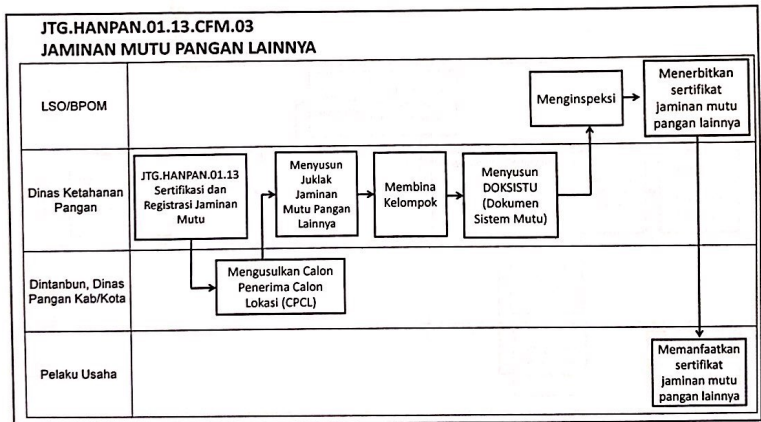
JTG.HANPAN.01.13.CFM.03
JAMINAN MUTU PANGAN LAINNYA

LSO/BPOM

Menginspeksi

Menerbitkan sertifikat jaminan mutu pangan lainnya

Dinas Ketahanan Pangan

JTG.HANPAN.01.13 Sertifikasi dan Registrasi Jaminan Mutu

Menyusun Juklak Jaminan Mutu Pangan Lainnya

Membina Kelompok

Menyusun DOKSISTU (Dokumen Sistem Mutu)

Dintanbun, Dinas Pangan Kab/Kota

Mengusulkan Calon Penerima Calon Lokasi (CPCL)

Pelaku Usaha

Memanfaatkan sertifikat jaminan mutu pangan lainnya